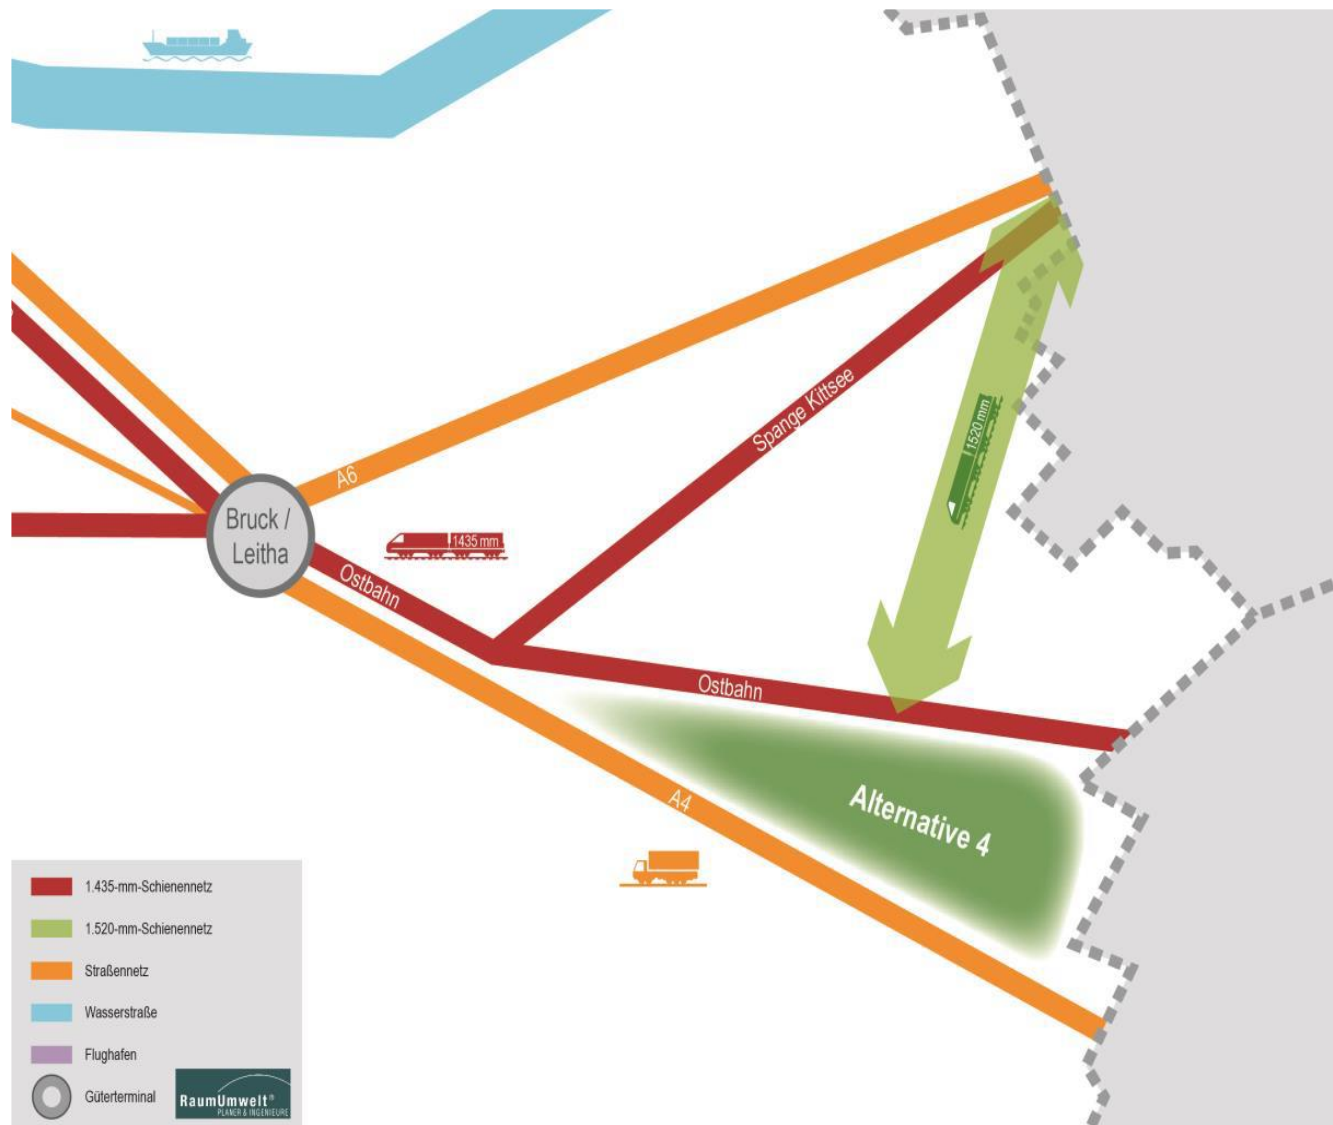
Bruck / Leitha

A6

Spange Kittsee

1520 mm

1435 mm

Ostbahn

Ostbahn

Alternative 4

A4

1.435-mm-Schienennetz

1.520-mm-Schienennetz

Straßennetz

Wasserstraße

Flughafen

Güterterminal

RaumUmwelt®
PLANER & INGENIEURE